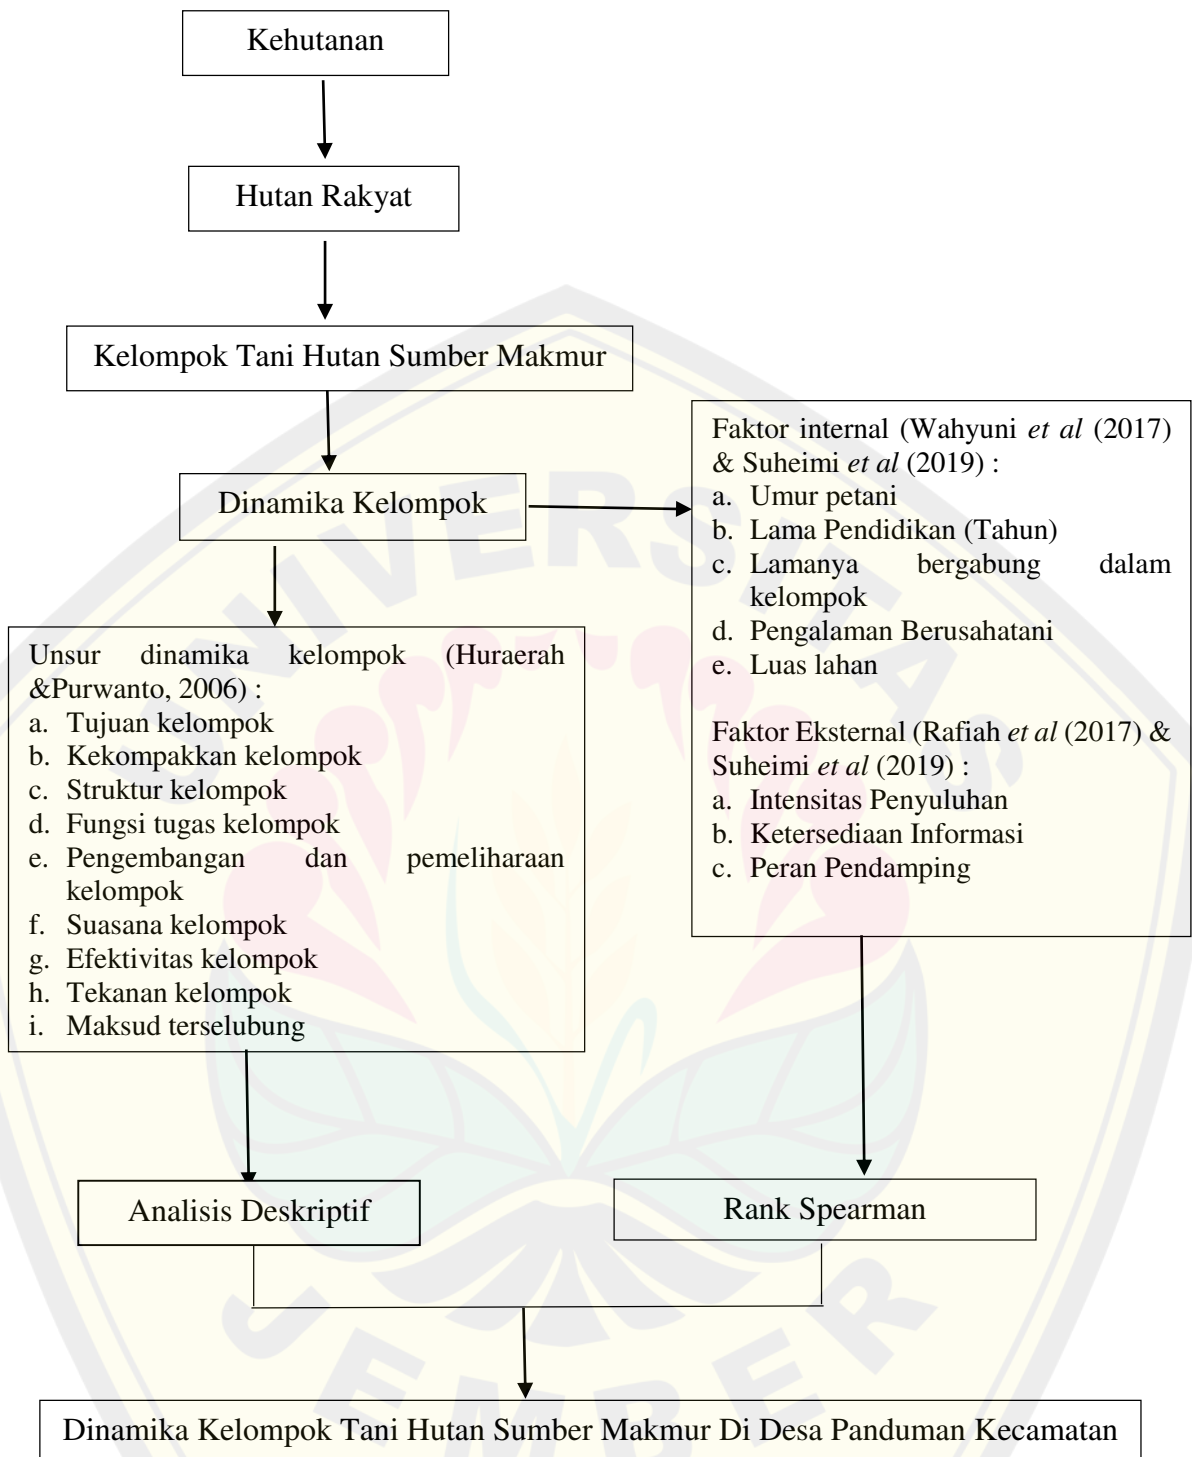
Kehutanan

Hutan Rakyat

Kelompok Tani Hutan Sumber Makmur

Dinamika Kelompok

Faktor internal (Wahyuni *et al* (2017) & Suheimi *et al* (2019) :
a. Umur petani
b. Lama Pendidikan (Tahun)
c. Lamanya bergabung dalam kelompok
d. Pengalaman Berusahatani
e. Luas lahan

Faktor Eksternal (Rafiah *et al* (2017) & Suheimi *et al* (2019) :
a. Intensitas Penyuluhan
b. Ketersediaan Informasi
c. Peran Pendamping

Unsur dinamika kelompok (Huraerah &Purwanto, 2006) :
a. Tujuan kelompok
b. Kekompakkan kelompok
c. Struktur kelompok
d. Fungsi tugas kelompok
e. Pengembangan dan pemeliharaan kelompok
f. Suasana kelompok
g. Efektivitas kelompok
h. Tekanan kelompok
i. Maksud terselubung

Analisis Deskriptif

Rank Spearman

Dinamika Kelompok Tani Hutan Sumber Makmur Di Desa Panduman Kecamatan